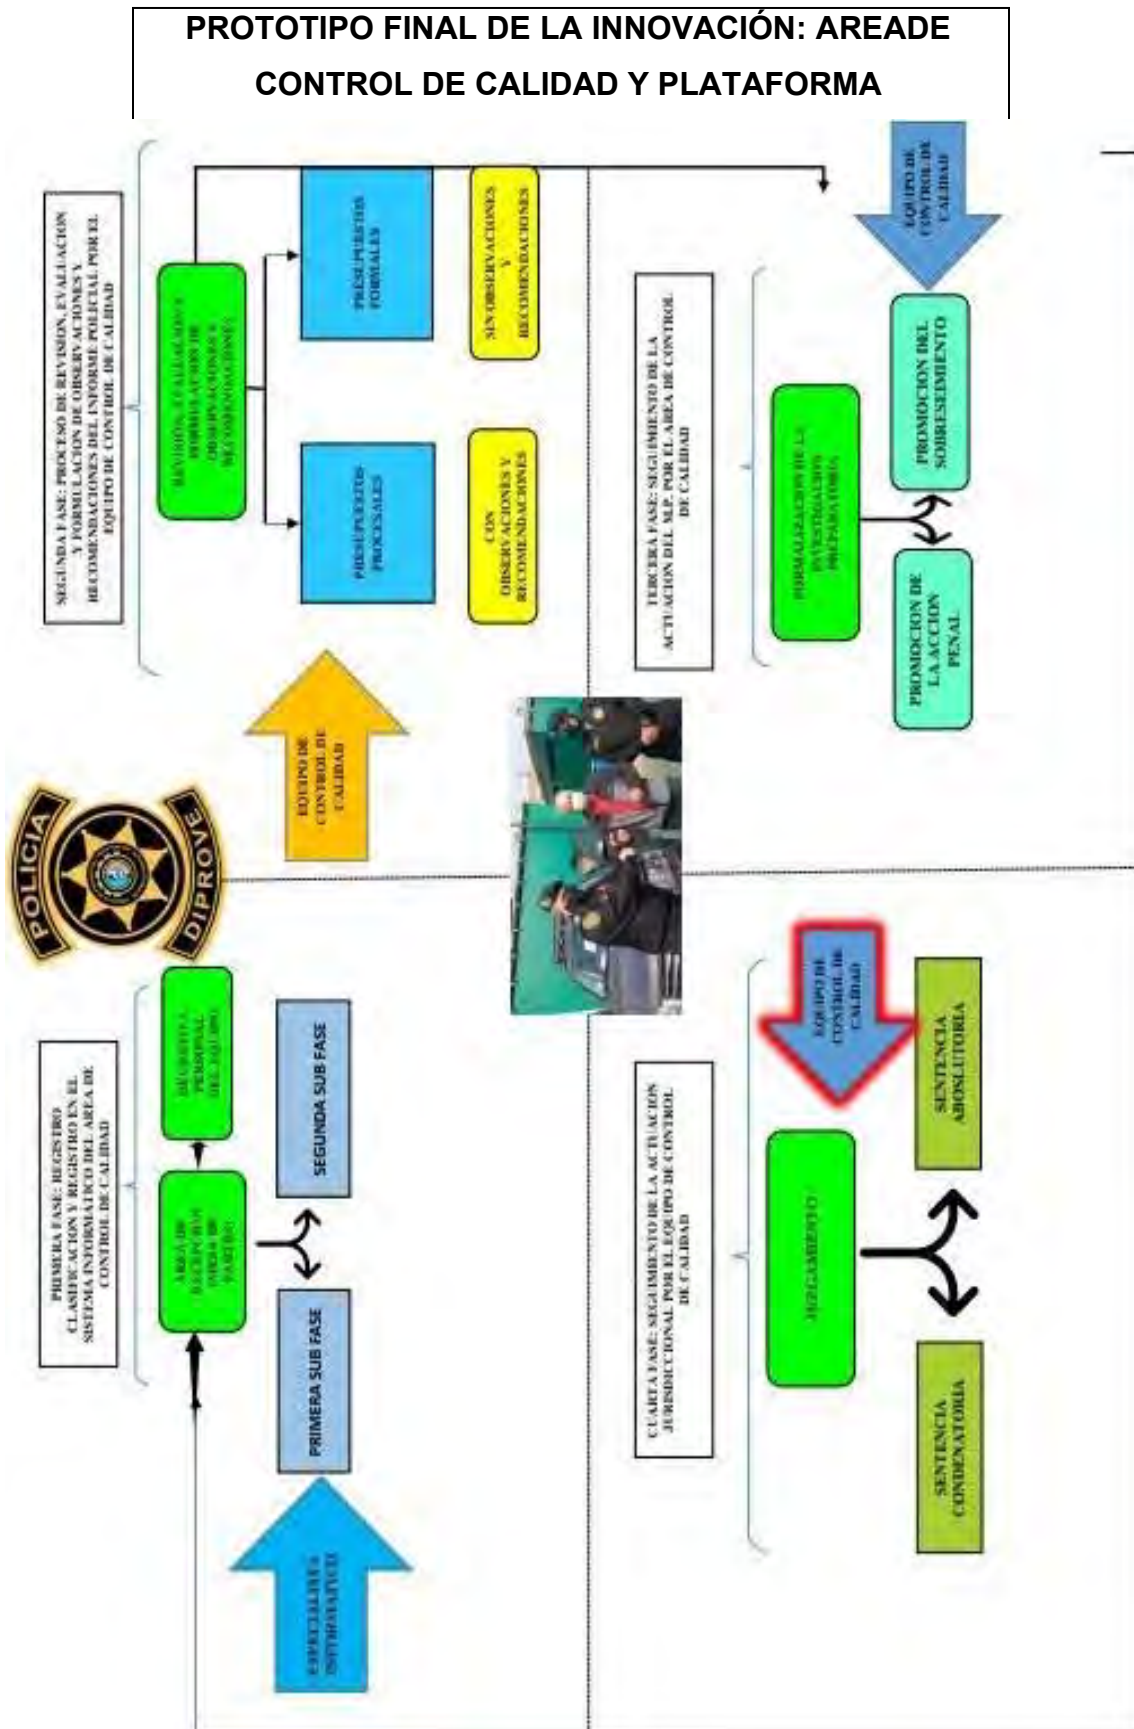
PROTOTIPO FINAL DE LA INNOVACIÓN: AREADE CONTROL DE CALIDAD Y PLATAFORMA

SEGUNDA FASE: PROCESO DE REVISION, EVALUACION Y FORMULACION DE OBSERVACIONES Y RECOMENDACIONES DEL INFORME POLICIAL POR EL EQUIPO DE CONTROL DE CALIDAD

REVISION, EVALUACION Y FORMULACION DE OBSERVACIONES Y RECOMENDACIONES

PRESUPUESTOS FORMALES

PRESUPUESTOS PROCESALES

SIN OBSERVACIONES Y RECOMENDACIONES

CON OBSERVACIONES Y RECOMENDACIONES

EQUIPO DE CONTROL DE CALIDAD

EQUIPO DE CONTROL DE CALIDAD

TERCERA FASE: SEGUIMIENTO DE LA ACTUACION DEL M.P. POR EL AREA DE CONTROL DE CALIDAD

FORMALIZACION DE LA INVESTIGACION PREPARATORIA

PROMOCION DEL SOBRESEIMIENTO

PROMOCION DE LA ACCION PENAL

POLICIA DIPROVE

PRIMERA FASE: REGISTRO CLASIFICACION Y REGISTRO EN EL SISTEMA INFORMATICO DEL AREA DE CONTROL DE CALIDAD

AREA DE RECEPCION (MESA DE PARTES)

DERIVACION AL PERSONAL DEL EQUIPO

SEGUNDA SUB FASE

PRIMERA SUB FASE

ESPECIALISTA INFORMATICO

CUARTA FASE: SEGUIMIENTO DE LA ACTUACION JURISDICCIONAL POR EL EQUIPO DE CONTROL DE CALIDAD

EQUIPO DE CONTROL DE CALIDAD

JUZGAMIENTO

SENTENCIA ABSOLUTORIA

SENTENCIA CONDENATORIA